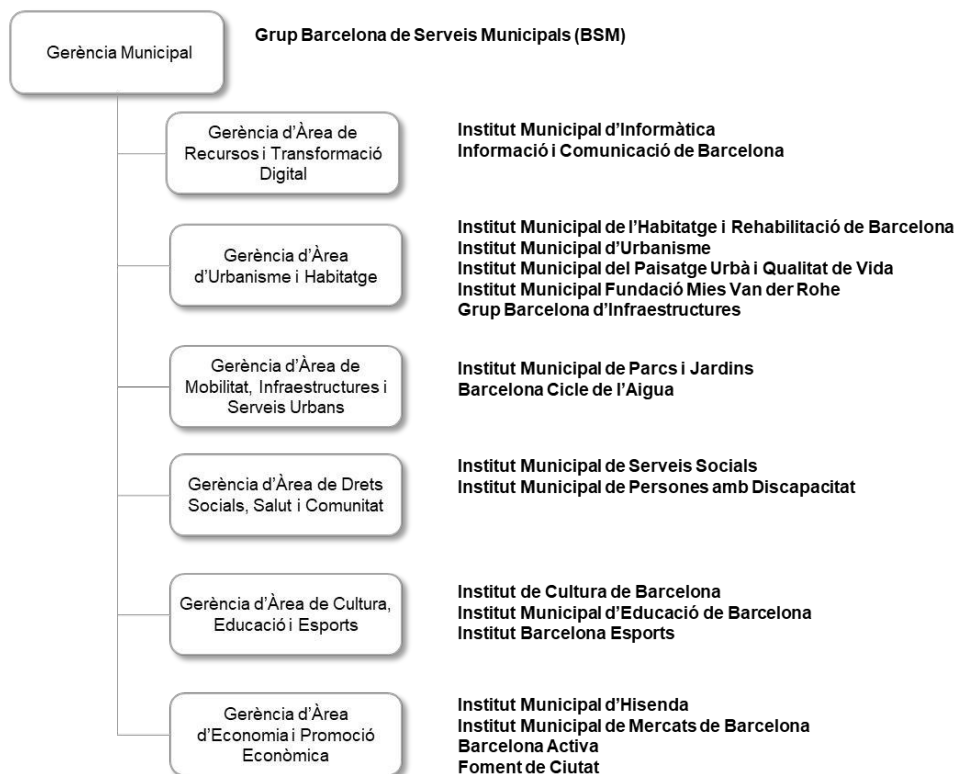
Gerència Municipal

Grup Barcelona de Serveis Municipals (BSM)

Gerència d'Àrea de Recursos i Transformació Digital

Institut Municipal d'Informàtica
Informació i Comunicació de Barcelona

Gerència d'Àrea d'Urbanisme i Habitatge

Institut Municipal de l'Habitatge i Rehabilitació de Barcelona
Institut Municipal d'Urbanisme
Institut Municipal del Paisatge Urbà i Qualitat de Vida
Institut Municipal Fundació Mies Van der Rohe
Grup Barcelona d'Infraestructures

Gerència d'Àrea de Mobilitat, Infraestructures i Serveis Urbans

Institut Municipal de Parcs i Jardins
Barcelona Cicle de l'Aigua

Gerència d'Àrea de Drets Socials, Salut i Comunitat

Institut Municipal de Serveis Socials
Institut Municipal de Persones amb Discapacitat

Gerència d'Àrea de Cultura, Educació i Esports

Institut de Cultura de Barcelona
Institut Municipal d'Educació de Barcelona
Institut Barcelona Esports

Gerència d'Àrea d'Economia i Promoció Econòmica

Institut Municipal d'Hisenda
Institut Municipal de Mercats de Barcelona
Barcelona Activa
Foment de Ciutat